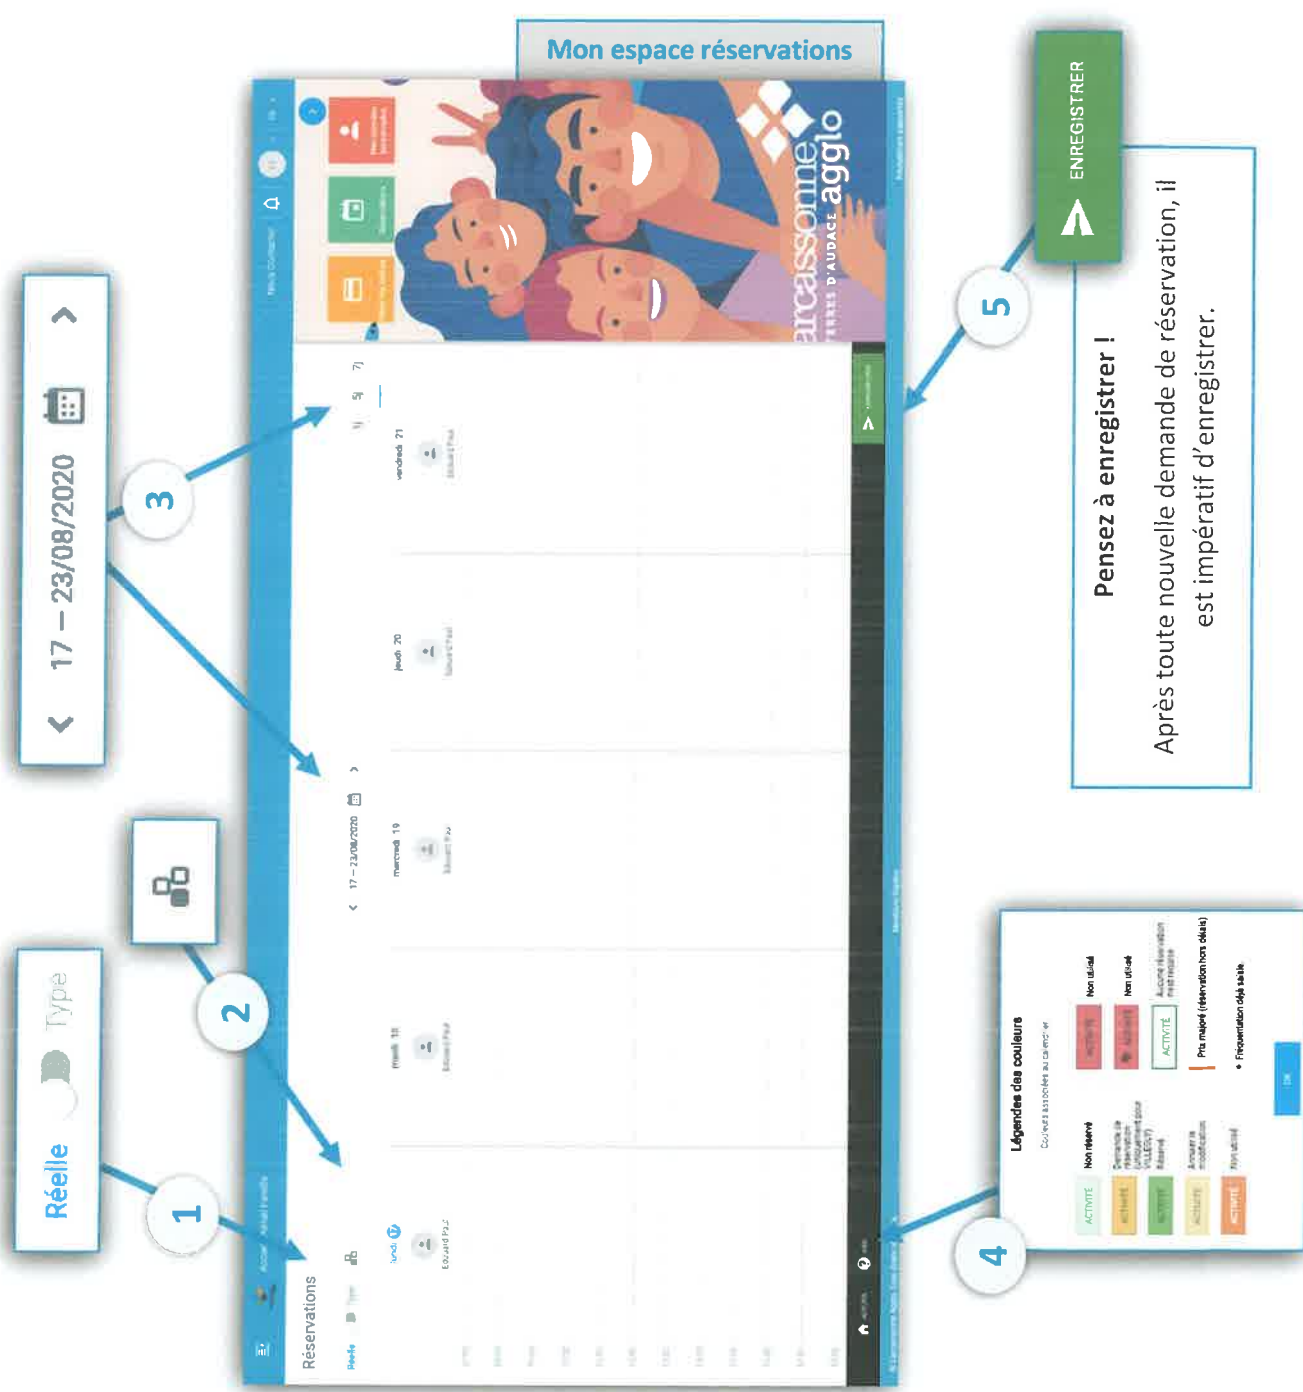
Mon espace réservations

17 – 23/08/2020

Réelle Type

1

2

3

4

5

ENREGISTRER

Pensez à enregistrer !

Après toute nouvelle demande de réservation, il est impératif d'enregistrer.

Réservations

Réelle Type

lundi 17 Edouard Paul

mardi 18 Edouard Paul

mercredi 19 Edouard Paul

jeudi 20 Edouard Paul

vendredi 21 Edouard Paul

17 – 23/08/2020

carcassonne agglo TERRES D'AUDACE

Légendes des couleurs

Couleurs associées au calendrier

| | | | |
|---|---|---|---|
| ACTIVITÉ | Non réservé | ACTIVITÉ | Non utilisé |
| ACTIVITÉ | Demande de réservation | ACTIVITÉ | Non utilisé |
| ACTIVITÉ | Réservé | ACTIVITÉ | Aucune réservation n'est requise |
| ACTIVITÉ | Annulé la modification | | Prix majoré (réservation hors délais) |
| ACTIVITÉ | Non utilisé | | Fréquentation déjà saisie |

OK